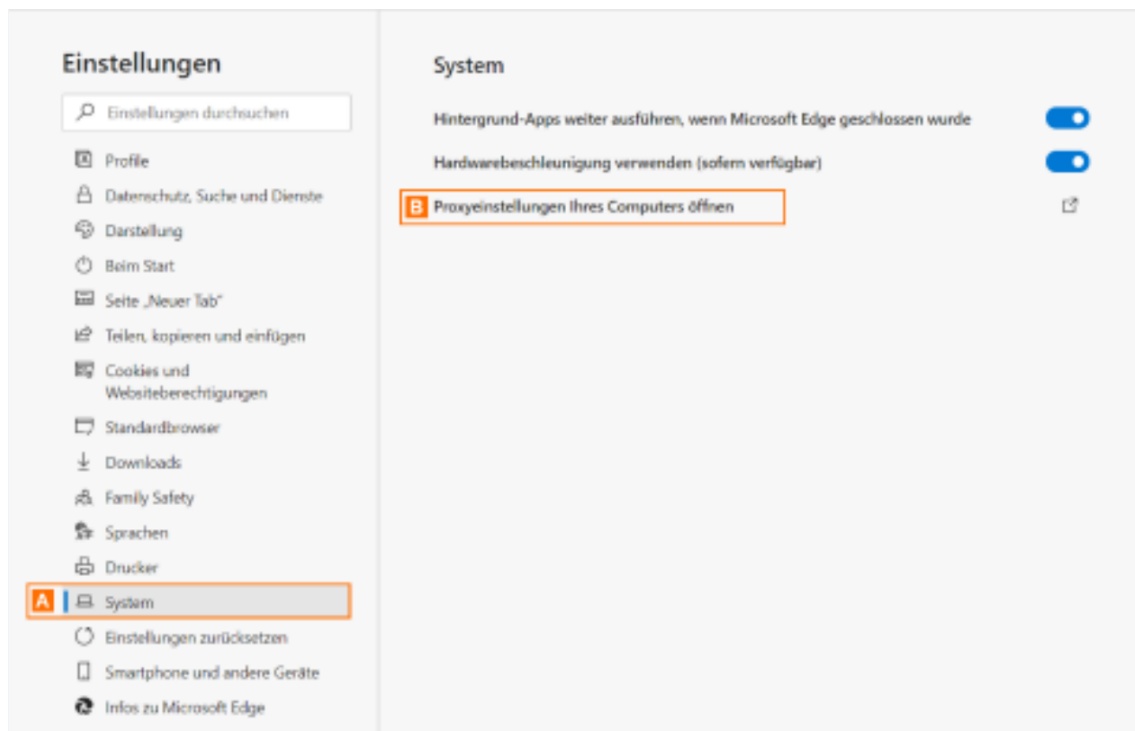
Einstellungen

Einstellungen durchsuchen

Profile
Datenschutz, Suche und Dienste
Darstellung
Beim Start
Seite „Neuer Tab"
Teilen, kopieren und einfügen
Cookies und Websiteberechtigungen
Standardbrowser
Downloads
Family Safety
Sprachen
Drucker
A System
Einstellungen zurücksetzen
Smartphone und andere Geräte
Infos zu Microsoft Edge

System

Hintergrund-Apps weiter ausführen, wenn Microsoft Edge geschlossen wurde

Hardwarebeschleunigung verwenden (sofern verfügbar)

B Proxyeinstellungen Ihres Computers öffnen